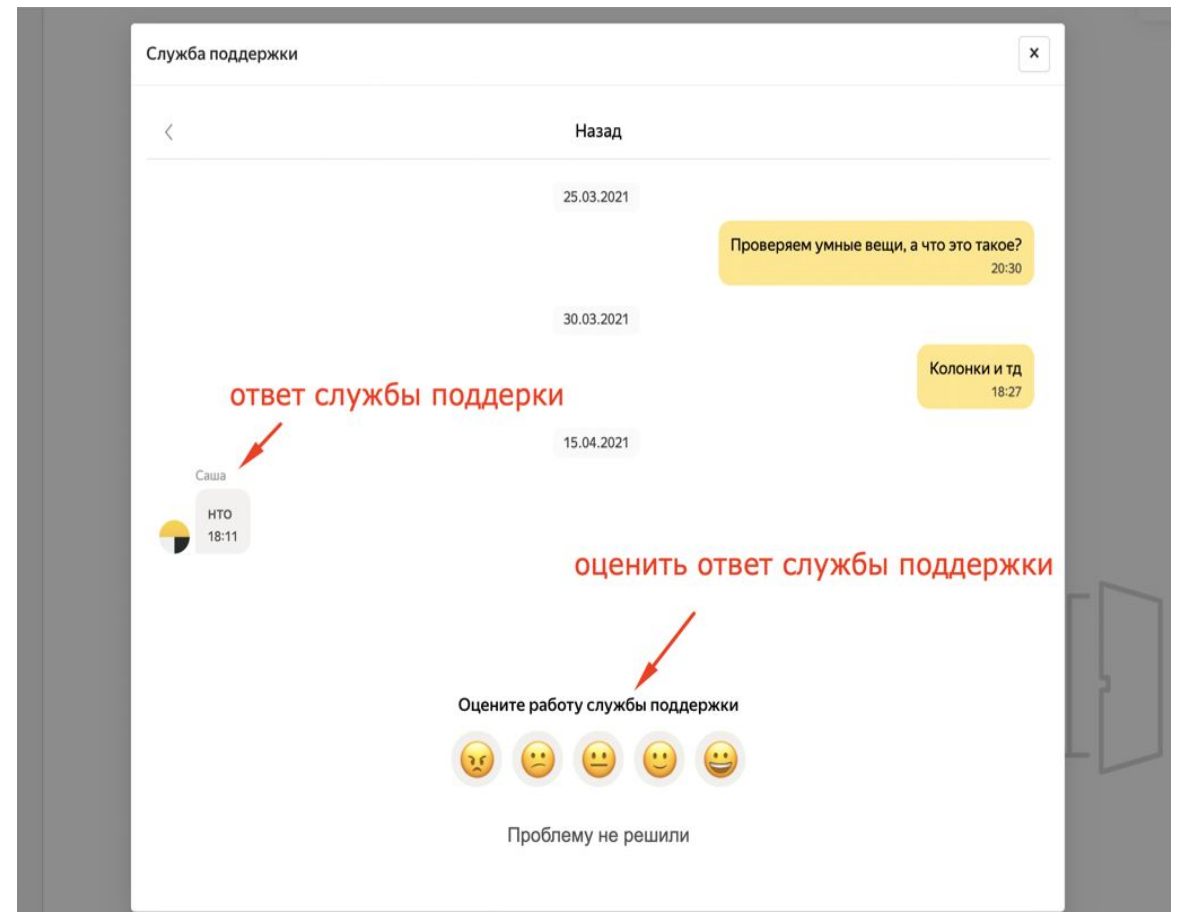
Служба поддержки

×

Назад

25.03.2021

Проверяем умные вещи, а что это такое?
20:30

30.03.2021

Колонки и тд
18:27

ответ службы поддержки

15.04.2021

Саша

нто
18:11

оценить ответ службы поддержки

Оцените работу службы поддержки

Проблему не решили